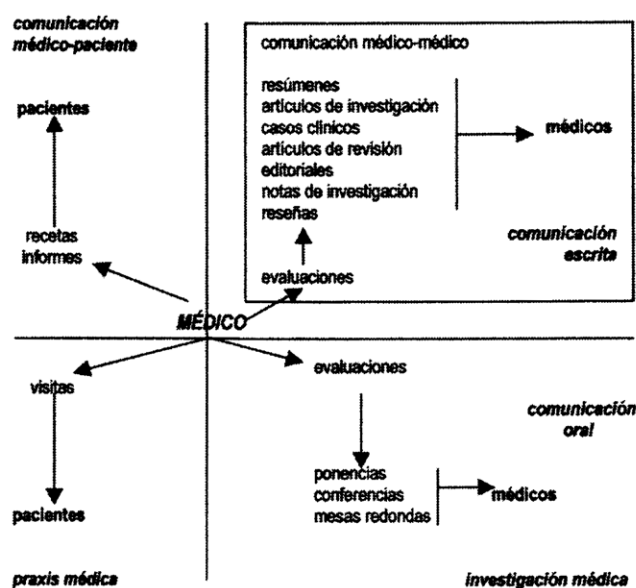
comunicación médico-paciente

pacientes

recetas
informes

comunicación médico-médico

resúmenes
artículos de investigación
casos clínicos
artículos de revisión
editoriales
notas de investigación
reseñas

médicos

comunicación escrita

evaluaciones

MÉDICO

visitas

evaluaciones

comunicación oral

pacientes

ponencias
conferencias
mesas redondas

médicos

praxis médica

investigación médica